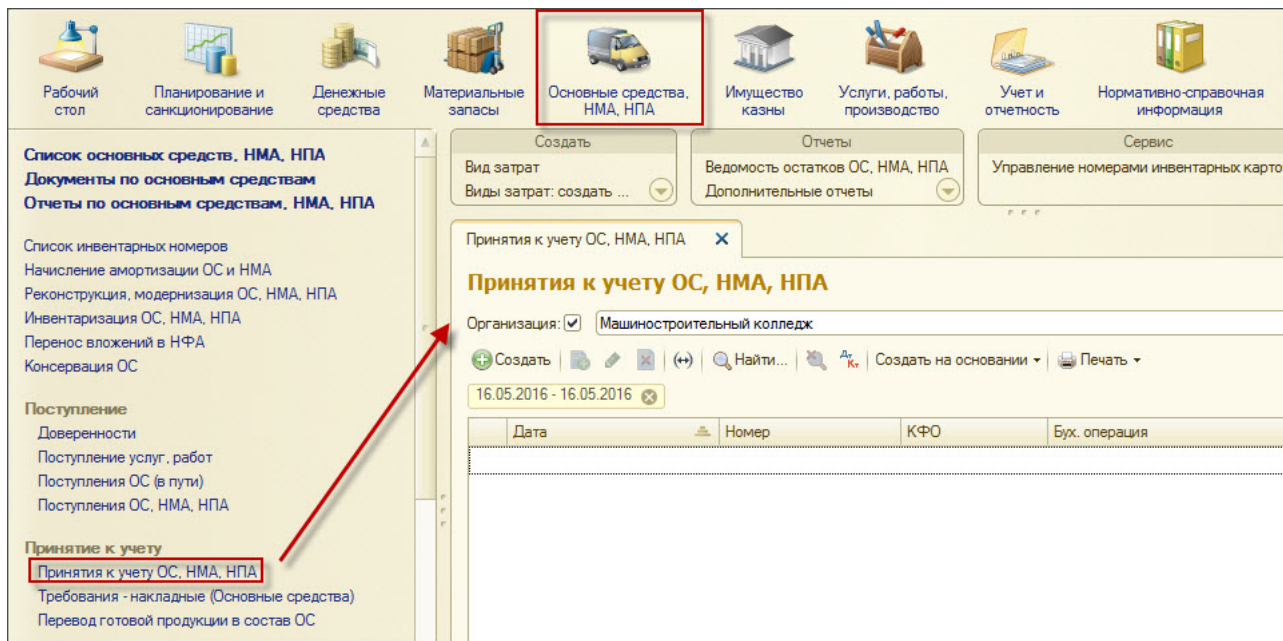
Рабочий стол
Планирование и санкционирование
Денежные средства
Материальные запасы
Основные средства, НМА, НПА
Имущество казны
Услуги, работы, производство
Учет и отчетность
Нормативно-справочная информация

Список основных средств, НМА, НПА
Документы по основным средствам
Отчеты по основным средствам, НМА, НПА

Список инвентарных номеров
Начисление амортизации ОС и НМА
Реконструкция, модернизация ОС, НМА, НПА
Инвентаризация ОС, НМА, НПА
Перенос вложений в НФА
Консервация ОС

Поступление
Доверенности
Поступление услуг, работ
Поступления ОС (в пути)
Поступления ОС, НМА, НПА

Принятие к учету
Принятия к учету ОС, НМА, НПА
Требования - накладные (Основные средства)
Перевод готовой продукции в состав ОС

Создать
Вид затрат
Виды затрат: создать ...
Отчеты
Ведомость остатков ОС, НМА, НПА
Дополнительные отчеты
Сервис
Управление номерами инвентарных карто

Принятия к учету ОС, НМА, НПА

Принятия к учету ОС, НМА, НПА
Организация: Машиностроительный колледж
Создать Найти... Создать на основании Печать
16.05.2016 - 16.05.2016

| Дата | Номер | КФО | Бух. операция |
|---|---|---|---|